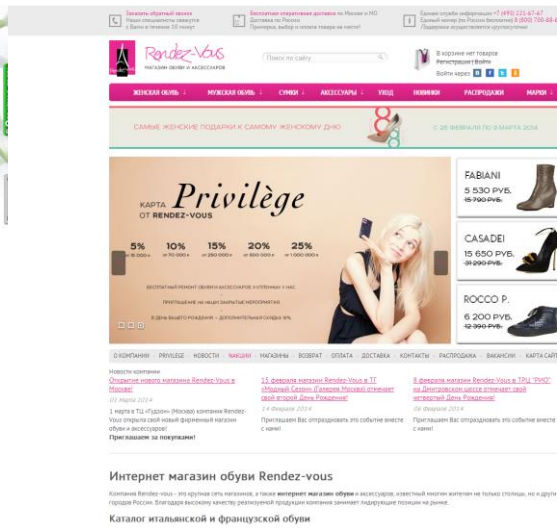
Заказать обратный звонок
Наши специалисты свяжутся с Вами в течение 10 минут

Бесплатная оперативная доставка по Москве и МО
Доставка по России
Примерка, выбор и оплата товара на месте!

Единая служба информации +7 (495) 221-67-67
Единый номер (по России бесплатно) 8 (800) 700-88-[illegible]
Поддержка осуществляется круглосуточно!

Rendez-Vous
МАГАЗИН ОБУВИ И АКСЕССУАРОВ

Поиск по сайту

В корзине нет товаров
Регистрация | Войти
Войти через

ЖЕНСКАЯ ОБУВЬ | МУЖСКАЯ ОБУВЬ | СУМКИ | АКСЕССУАРЫ | УХОД | НОВИНКИ | РАСПРОДАЖИ | МАРКИ

САМЫЕ ЖЕНСКИЕ ПОДАРКИ К САМОМУ ЖЕНСКОМУ ДНЮ
С 26 ФЕВРАЛЯ ПО 8 МАРТА 2014

КАРТА Privilège
ОТ RENDEZ-VOUS

5% 10% 15% 20% 25%

БЕСПЛАТНЫЙ РЕМОНТ ОБУВИ И АКСЕССУАРОВ У НАС
ПРИГЛАШЕНИЕ НА НАШИ ЗАКРЫТЫЕ МЕРОПРИЯТИЯ
В ДЕНЬ ВАШЕГО РОЖДЕНИЯ – ДОПОЛНИТЕЛЬНАЯ СКИДКА 30%

FABIANI
5 530 РУБ.
15 790 РУБ.

CASADEI
15 650 РУБ.
31 290 РУБ.

ROCCO P.
6 200 РУБ.
12 390 РУБ.

О КОМПАНИИ | PRIVILEGE | НОВОСТИ | АКЦИИ | МАГАЗИНЫ | ВОЗВРАТ | ОПЛАТА | ДОСТАВКА | КОНТАКТЫ | РАСПРОДАЖА | ВАКАНСИИ | КАРТА САЙТА

Новости компании
Открытие нового магазина Rendez-Vous в Москве!
01 Марта 2014
1 марта в ТЦ «Гудзон» (Москва) компания Rendez-Vous открыла свой новый фирменный магазин обуви и аксессуаров!
Приглашаем за покупками!

15 февраля магазин Rendez-Vous в ТГ "Модный Сезон" (Галерея Москва) отмечает свой второй День Рождения!
14 Февраля 2014
Приглашаем Вас отпраздновать это событие вместе с нами!

8 февраля магазин Rendez-Vous в ТРЦ "РИО" на Дмитровском шоссе отмечает свой четвертый День Рождения!
06 Февраля 2014
Приглашаем Вас отпраздновать это событие вместе с нами!

Интернет магазин обуви Rendez-vous

Компания Rendez-vous - это крупная сеть магазинов, а также интернет магазин обуви и аксессуаров, известный многим жителям не только столицы, но и других городов России. Благодаря высокому качеству реализуемой продукции компания занимает лидирующие позиции на рынке.

Каталог итальянской и французской обуви